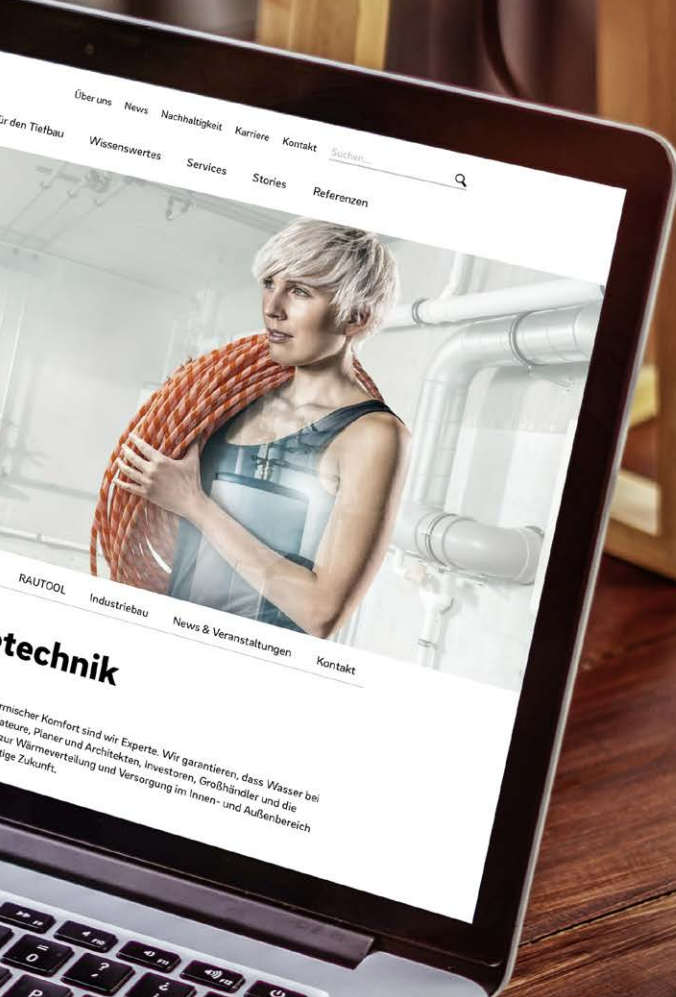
Über uns News Nachhaltigkeit Karriere Kontakt Suchen...

ür den Tiefbau Wissenswertes Services Stories Referenzen

RAUTOOL Industriebau News & Veranstaltungen Kontakt

rtechnik

rmischer Komfort sind wir Experte. Wir garantieren, dass Wasser bei ateure, Planer und Architekten, Investoren, Großhändler und die zur Wärmeverteilung und Versorgung im Innen- und Außenbereich tige Zukunft.